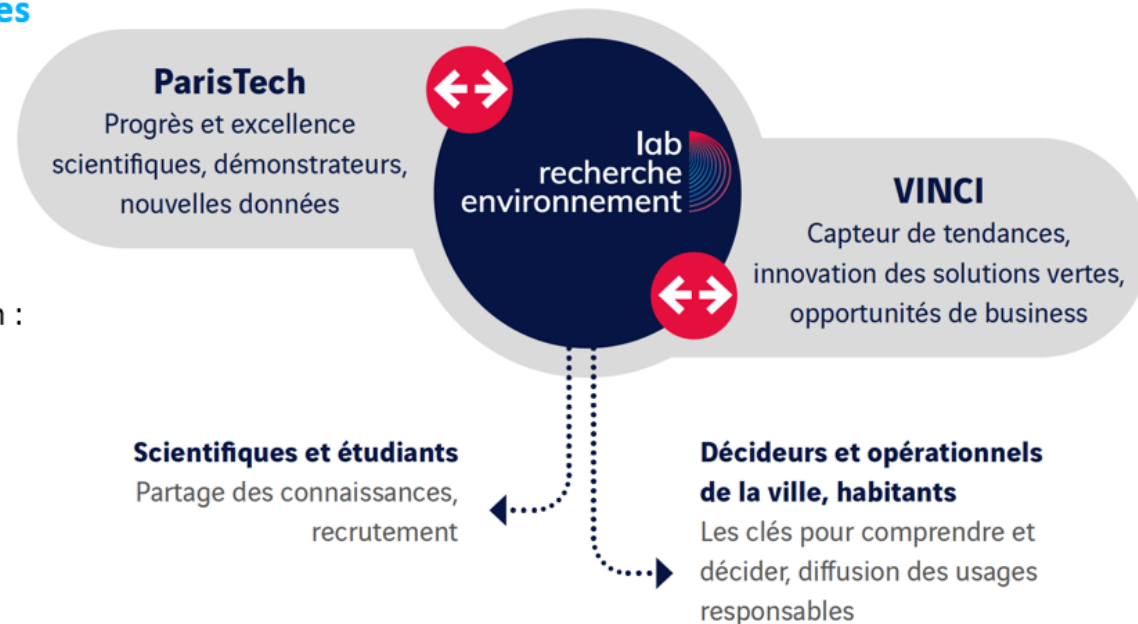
es

n :

ParisTech
Progrès et excellence scientifiques, démonstrateurs, nouvelles données

lab
recherche
environnement

VINCI
Capteur de tendances, innovation des solutions vertes, opportunités de business

Scientifiques et étudiants
Partage des connaissances, recrutement

Décideurs et opérationnels de la ville, habitants
Les clés pour comprendre et décider, diffusion des usages responsables